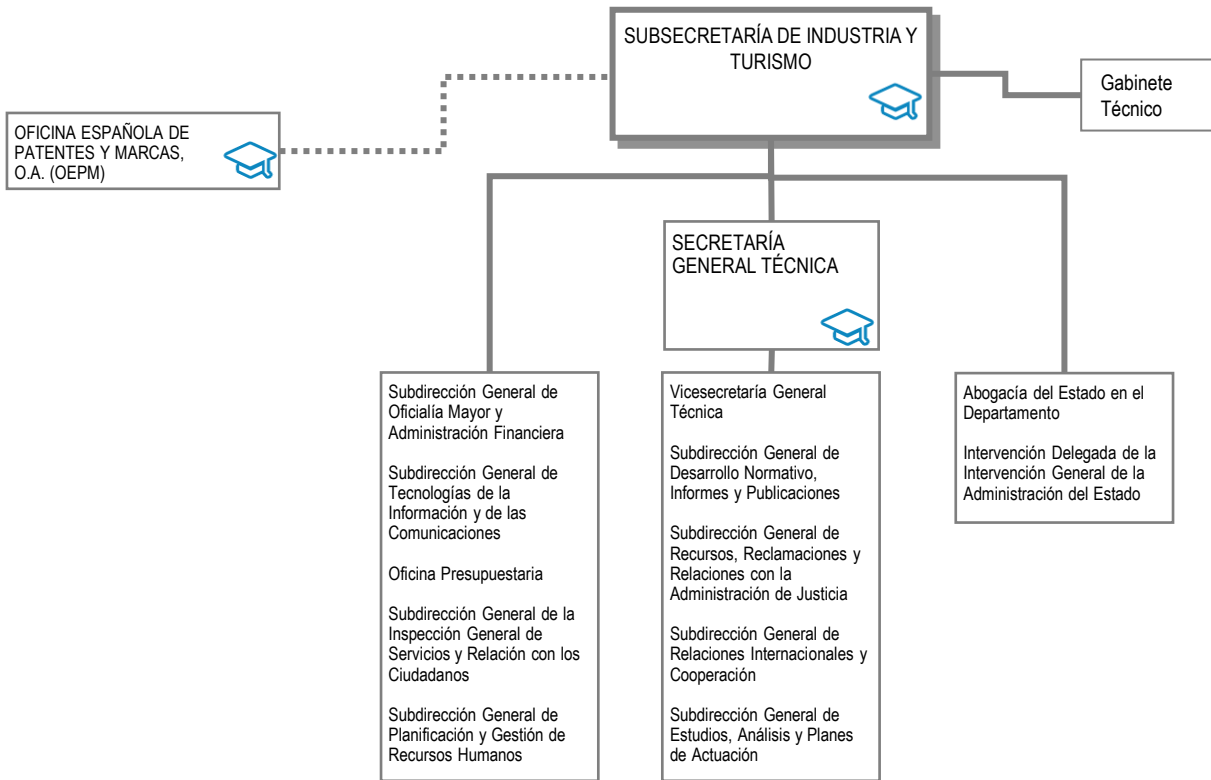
SUBSECRETARÍA DE INDUSTRIA Y TURISMO

Gabinete Técnico

OFICINA ESPAÑOLA DE PATENTES Y MARCAS, O.A. (OEPM)

SECRETARÍA GENERAL TÉCNICA

Subdirección General de Oficialía Mayor y Administración Financiera

Subdirección General de Tecnologías de la Información y de las Comunicaciones

Oficina Presupuestaria

Subdirección General de la Inspección General de Servicios y Relación con los Ciudadanos

Subdirección General de Planificación y Gestión de Recursos Humanos

Vicesecretaría General Técnica

Subdirección General de Desarrollo Normativo, Informes y Publicaciones

Subdirección General de Recursos, Reclamaciones y Relaciones con la Administración de Justicia

Subdirección General de Relaciones Internacionales y Cooperación

Subdirección General de Estudios, Análisis y Planes de Actuación

Abogacía del Estado en el Departamento

Intervención Delegada de la Intervención General de la Administración del Estado